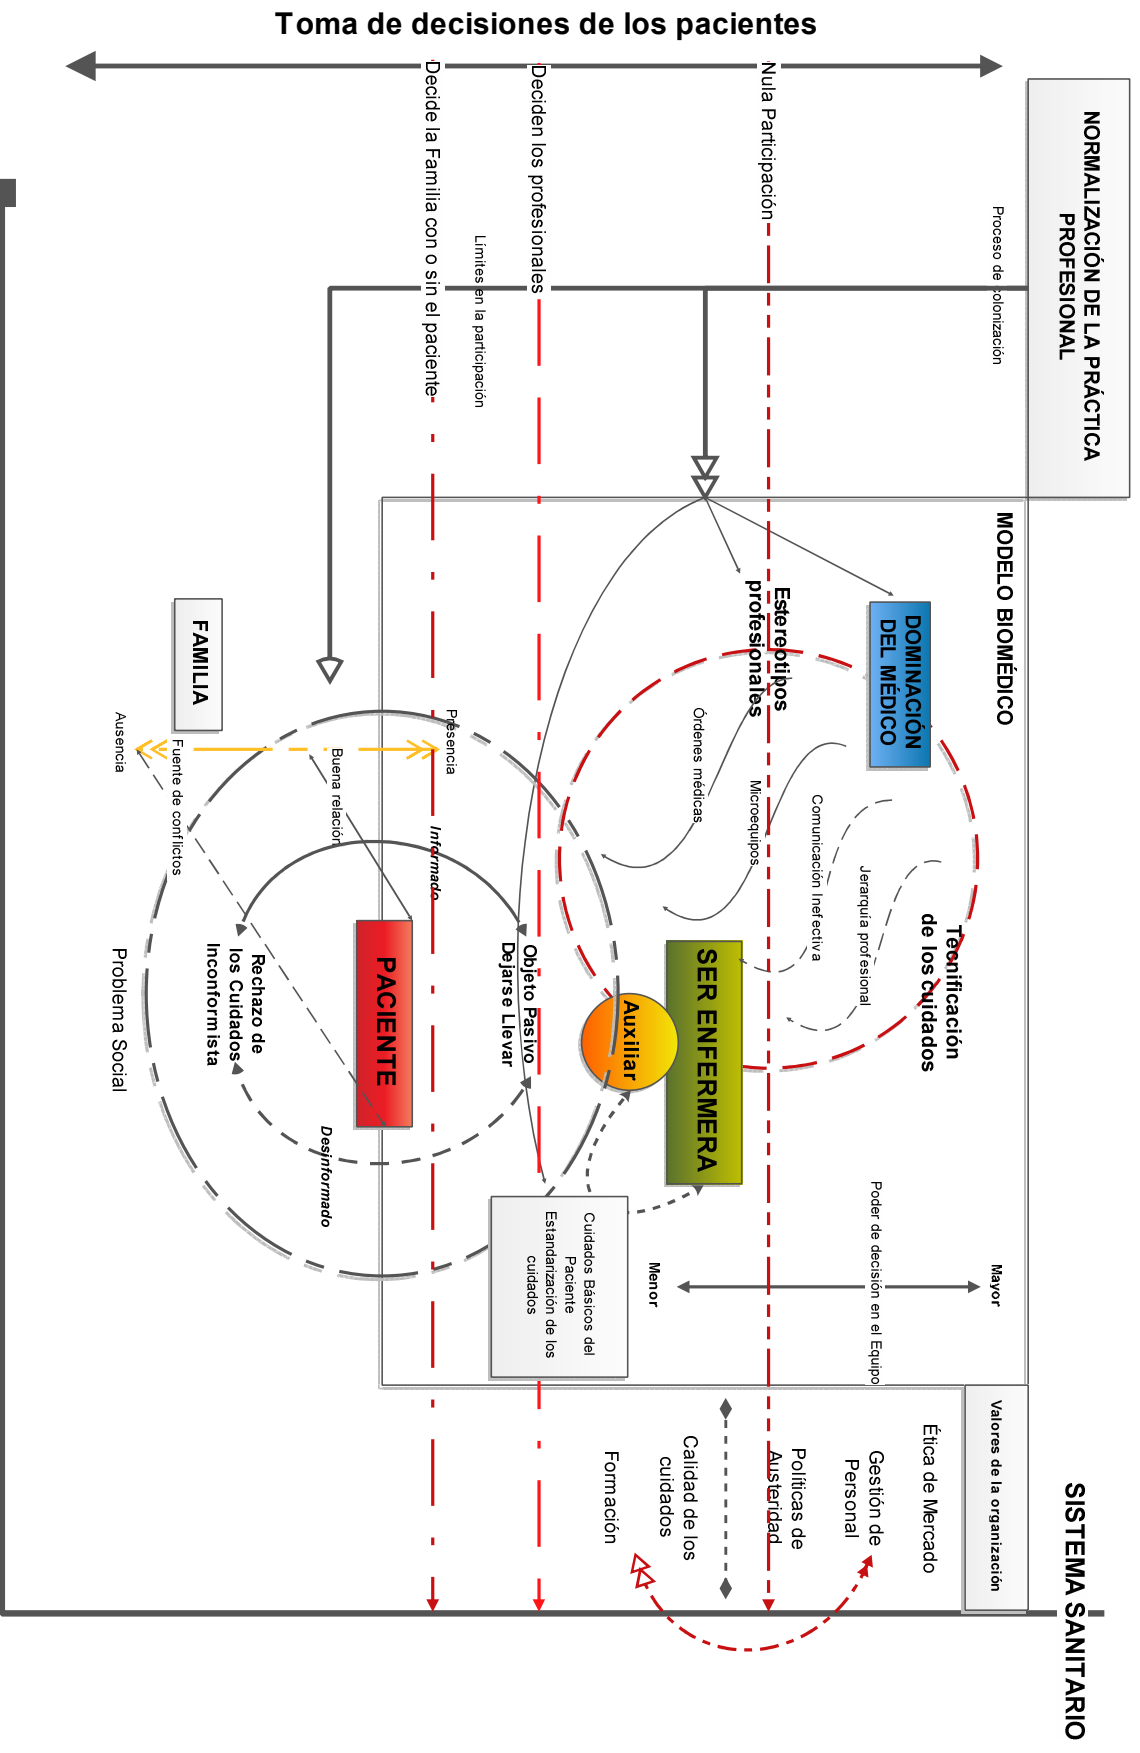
Toma de decisiones de los pacientes

Decide la Familia con o sin el paciente

Deciden los profesionales

Nula Participación

Límites en la participación

Proceso de colonización

NORMALIZACIÓN DE LA PRÁCTICA PROFESIONAL

MODELO BIOMÉDICO

DOMINACIÓN DEL MÉDICO

Estereotipos profesionales

Órdenes médicas

Microequipos

Comunicación Inefectiva

Jerarquía profesional

Tecnificación de los cuidados

SER ENFERMERA

Auxiliar

Poder de decisión en el Equipo

Mayor

Menor

Cuidados Básicos del Paciente
Estandarización de los cuidados

Objeto Pasivo
Dejarse Llevar

PACIENTE

Informado

Desinformado

Rechazo de los Cuidados
Inconformista

Buena relación

Presencia

Ausencia

Fuente de conflictos

FAMILIA

Problema Social

Valores de la organización

Ética de Mercado

Gestión de Personal

Políticas de Austeridad

Calidad de los cuidados

Formación

SISTEMA SANITARIO